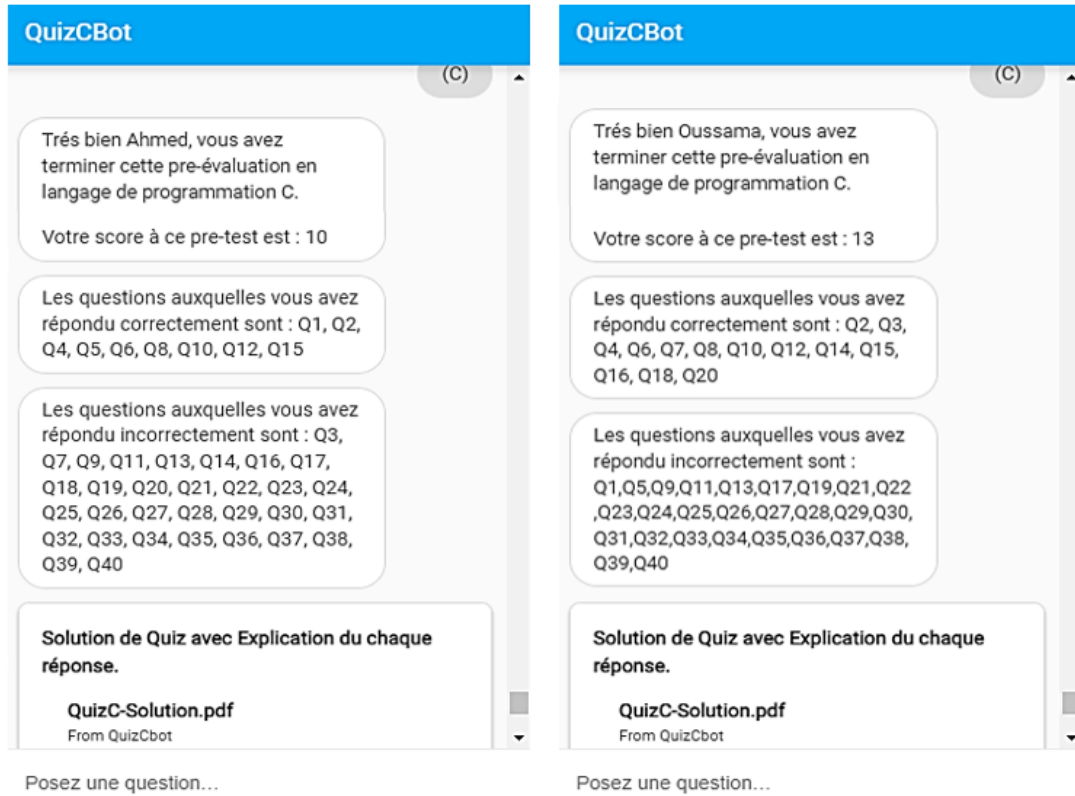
QuizCBot

(C)

Trés bien Ahmed, vous avez terminer cette pre-évaluation en langage de programmation C.

Votre score à ce pre-test est : 10

Les questions auxquelles vous avez répondu correctement sont : Q1, Q2, Q4, Q5, Q6, Q8, Q10, Q12, Q15

Les questions auxquelles vous avez répondu incorrectement sont : Q3, Q7, Q9, Q11, Q13, Q14, Q16, Q17, Q18, Q19, Q20, Q21, Q22, Q23, Q24, Q25, Q26, Q27, Q28, Q29, Q30, Q31, Q32, Q33, Q34, Q35, Q36, Q37, Q38, Q39, Q40

Solution de Quiz avec Explication du chaque réponse.

QuizC-Solution.pdf
From QuizCbot

Posez une question...

QuizCBot

(C)

Trés bien Oussama, vous avez terminer cette pre-évaluation en langage de programmation C.

Votre score à ce pre-test est : 13

Les questions auxquelles vous avez répondu correctement sont : Q2, Q3, Q4, Q6, Q7, Q8, Q10, Q12, Q14, Q15, Q16, Q18, Q20

Les questions auxquelles vous avez répondu incorrectement sont : Q1,Q5,Q9,Q11,Q13,Q17,Q19,Q21,Q22,Q23,Q24,Q25,Q26,Q27,Q28,Q29,Q30,Q31,Q32,Q33,Q34,Q35,Q36,Q37,Q38,Q39,Q40

Solution de Quiz avec Explication du chaque réponse.

QuizC-Solution.pdf
From QuizCbot

Posez une question...